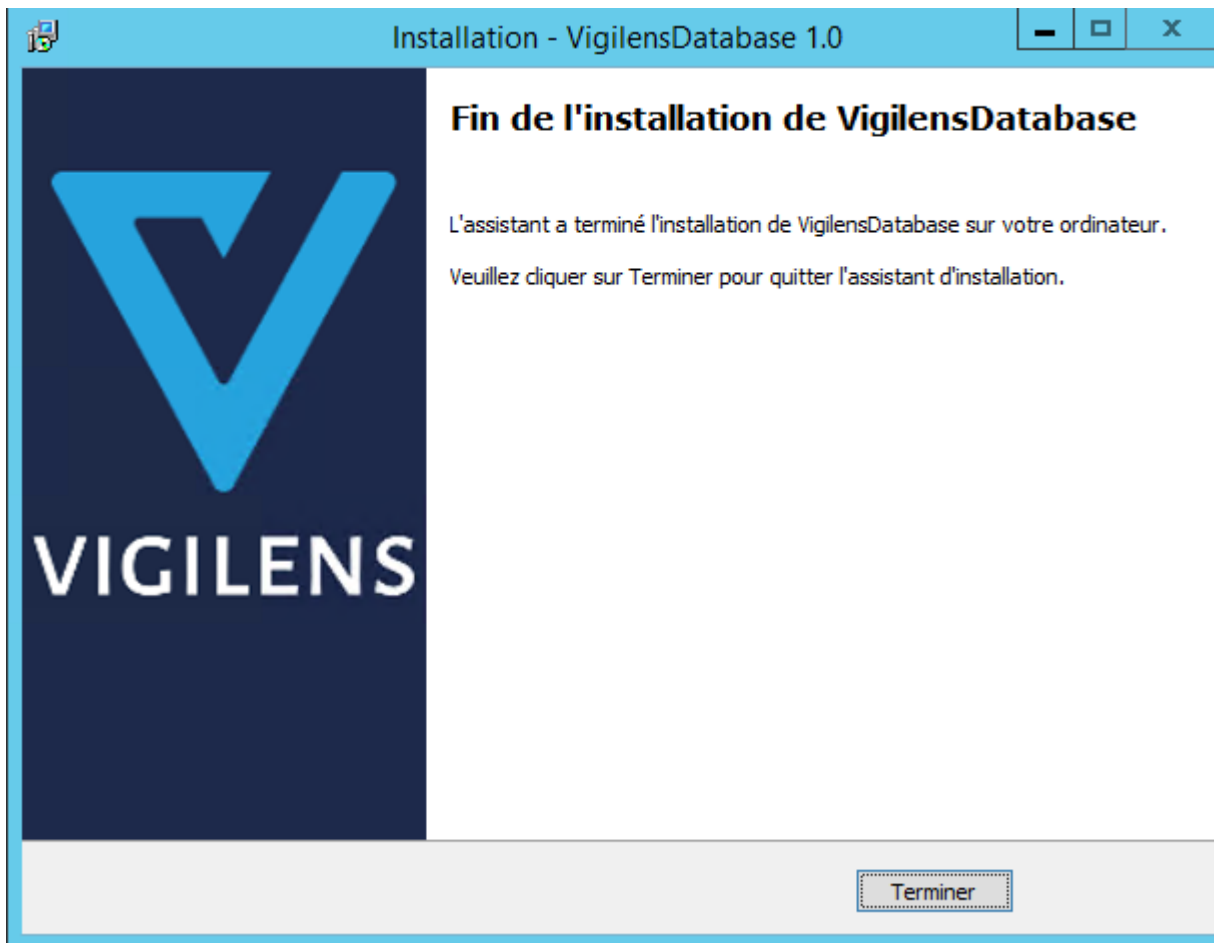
Installation - VigilensDatabase 1.0

VIGILENS

Fin de l'installation de VigilensDatabase

L'assistant a terminé l'installation de VigilensDatabase sur votre ordinateur.

Veuillez cliquer sur Terminer pour quitter l'assistant d'installation.

Terminer